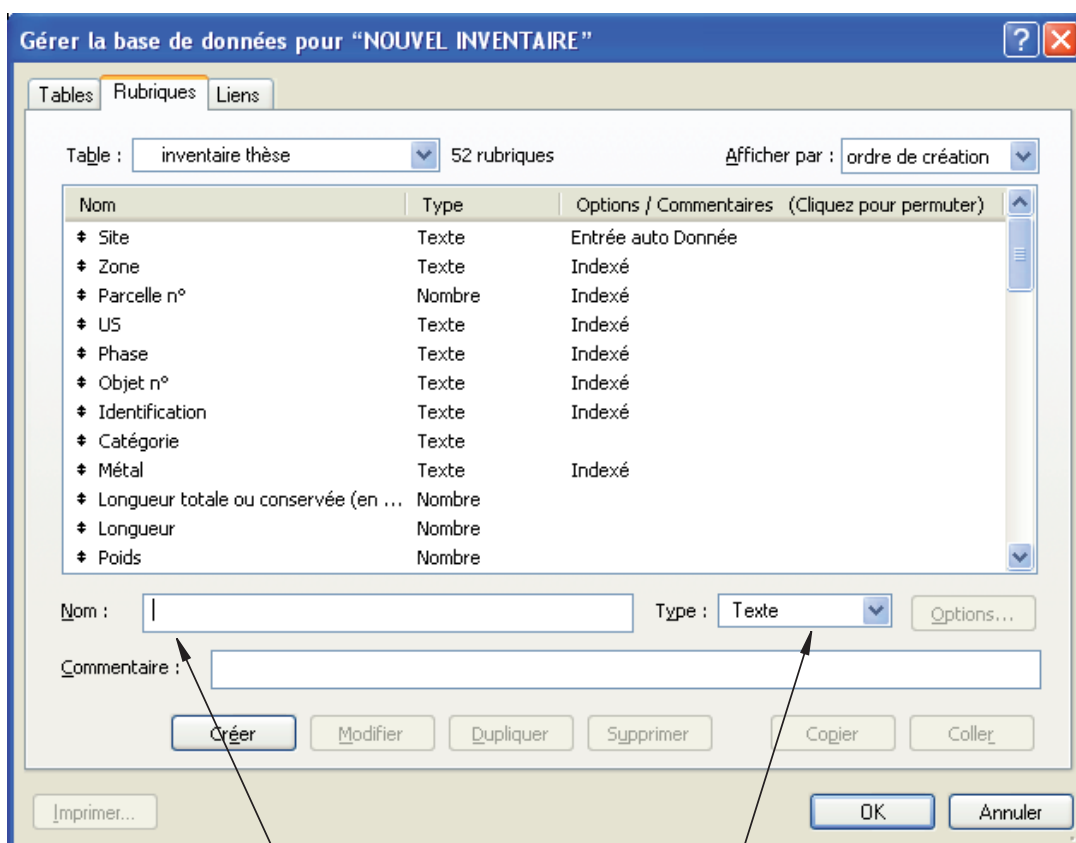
Gérer la base de données pour “NOUVEL INVENTAIRE”

Tables | Rubriques | Liens

Table : inventaire thèse | 52 rubriques | Afficher par : ordre de création

| Nom | Type | Options / Commentaires (Cliquez pour permuter) |
|---|---|---|
| Site | Texte | Entrée auto Donnée |
| Zone | Texte | Indexé |
| Parcelle n° | Nombre | Indexé |
| US | Texte | Indexé |
| Phase | Texte | Indexé |
| Objet n° | Texte | Indexé |
| Identification | Texte | Indexé |
| Catégorie | Texte | |
| Métal | Texte | Indexé |
| Longueur totale ou conservée (en ... | Nombre | |
| Longueur | Nombre | |
| Poids | Nombre | |

Nom : | Type : Texte | Options...

Commentaire :

Créer | Modifier | Dupliquer | Supprimer | Copier | Coller

Imprimer... | OK | Annuler